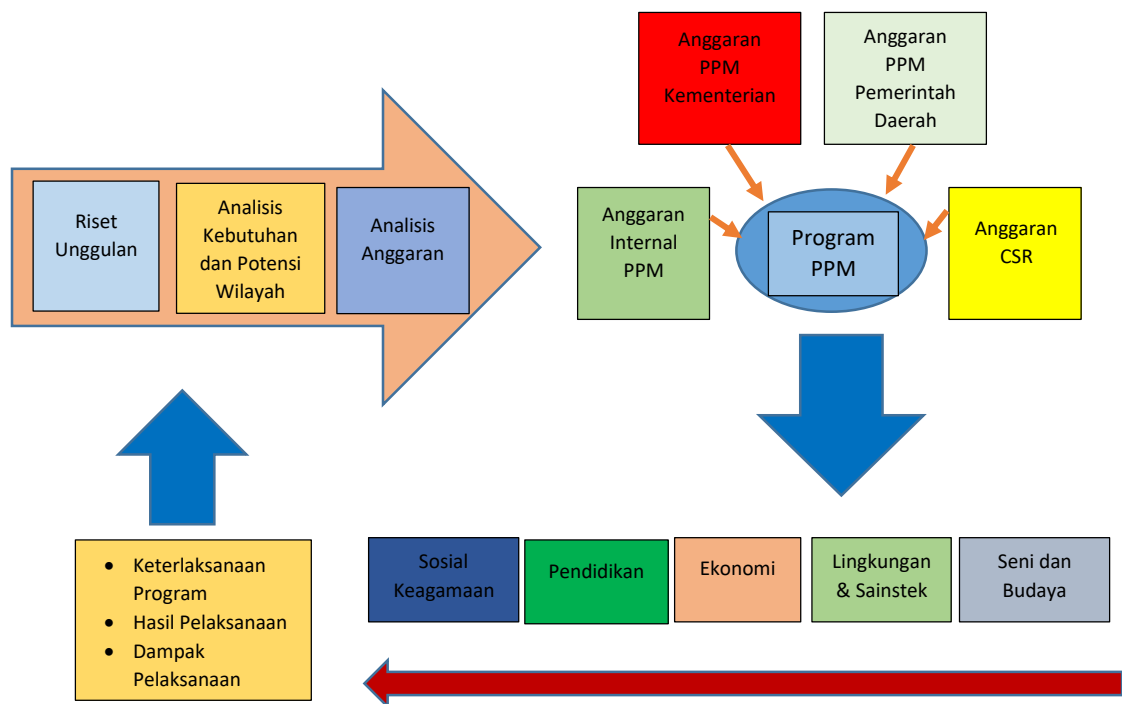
Riset Unggulan

Analisis Kebutuhan dan Potensi Wilayah

Analisis Anggaran

Anggaran PPM Kementerian

Anggaran PPM Pemerintah Daerah

Anggaran Internal PPM

Program PPM

Anggaran CSR

Sosial Keagamaan

Pendidikan

Ekonomi

Lingkungan & Sainstek

Seni dan Budaya

- Keterlaksanaan Program
- Hasil Pelaksanaan
- Dampak Pelaksanaan